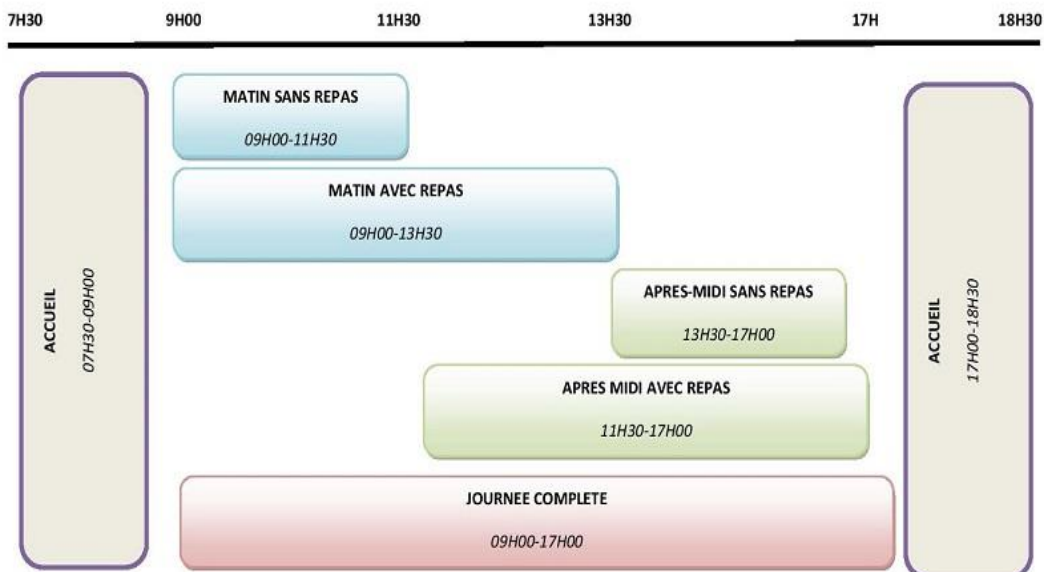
7H30 9H00 11H30 13H30 17H 18H30

ACCUEIL
07H30-09H00

MATIN SANS REPAS
09H00-11H30

MATIN AVEC REPAS
09H00-13H30

APRES-MIDI SANS REPAS
13H30-17H00

APRES MIDI AVEC REPAS
11H30-17H00

JOURNEE COMPLETE
09H00-17H00

ACCUEIL
17H00-18H30